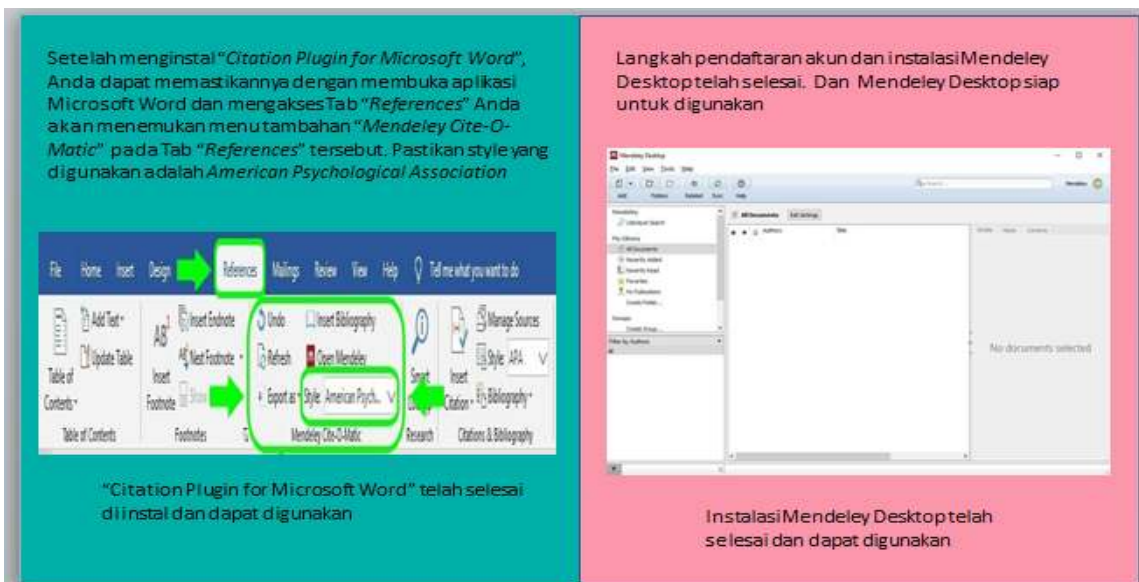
Setelah menginstal "*Citation Plugin for Microsoft Word*", Anda dapat memastikannya dengan membuka aplikasi Microsoft Word dan mengakses Tab "*References*" Anda akan menemukan menu tambahan "*Mendeley Cite-O-Matic*" pada Tab "*References*" tersebut. Pastikan style yang digunakan adalah *American Psychological Association*

File Home Insert Design References Mailings Review View Help Tell me what you want to do

Table of Contents Add Text Update Table Table of Contents

Insert Footnote Insert Endnote Next Footnote Show Footnotes

Undo Refresh Export as Insert Bibliography Open Mendeley Style: American Psych... Mendeley Cite-O-Matic

Smart Lookup Research

Insert Citation Manage Sources Style: APA Bibliography Citations & Bibliography

"Citation Plugin for Microsoft Word" telah selesai di instal dan dapat digunakan

Langkah pendaftaran akun dan instalasi Mendeley Desktop telah selesai. Dan Mendeley Desktop siap untuk digunakan

Mendeley Desktop

File Edit View Tools Help

Add Folders Related Sync Help

All Documents Edit Settings

Authors Title

Literature Search

My Library All Documents Recently Added Recently Read Favorites My Publications Unsorted Create Folder...

Groups Create Group...

Filter by Authors All

Details Notes Contents

No documents selected

Instalasi Mendeley Desktop telah selesai dan dapat digunakan